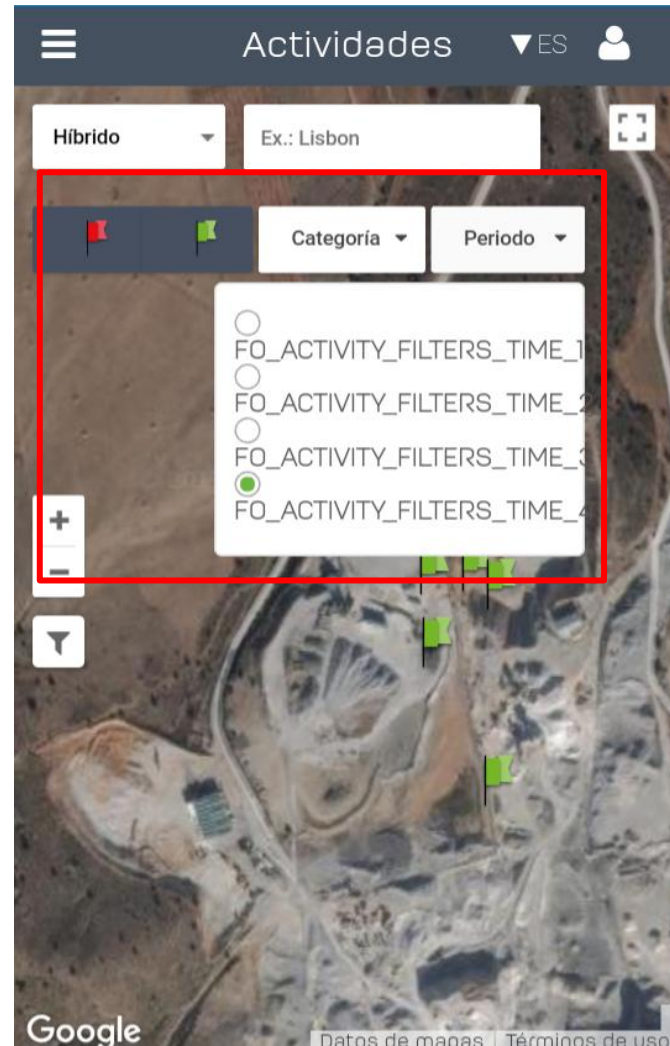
Actividades ▼ES

Híbrido

Ex.: Lisbon

Categoría

Periodo

FO_ACTIVITY_FILTERS_TIME_1

FO_ACTIVITY_FILTERS_TIME_2

FO_ACTIVITY_FILTERS_TIME_3

FO_ACTIVITY_FILTERS_TIME_4

+

−

Google

Datos de mapas Términos de uso